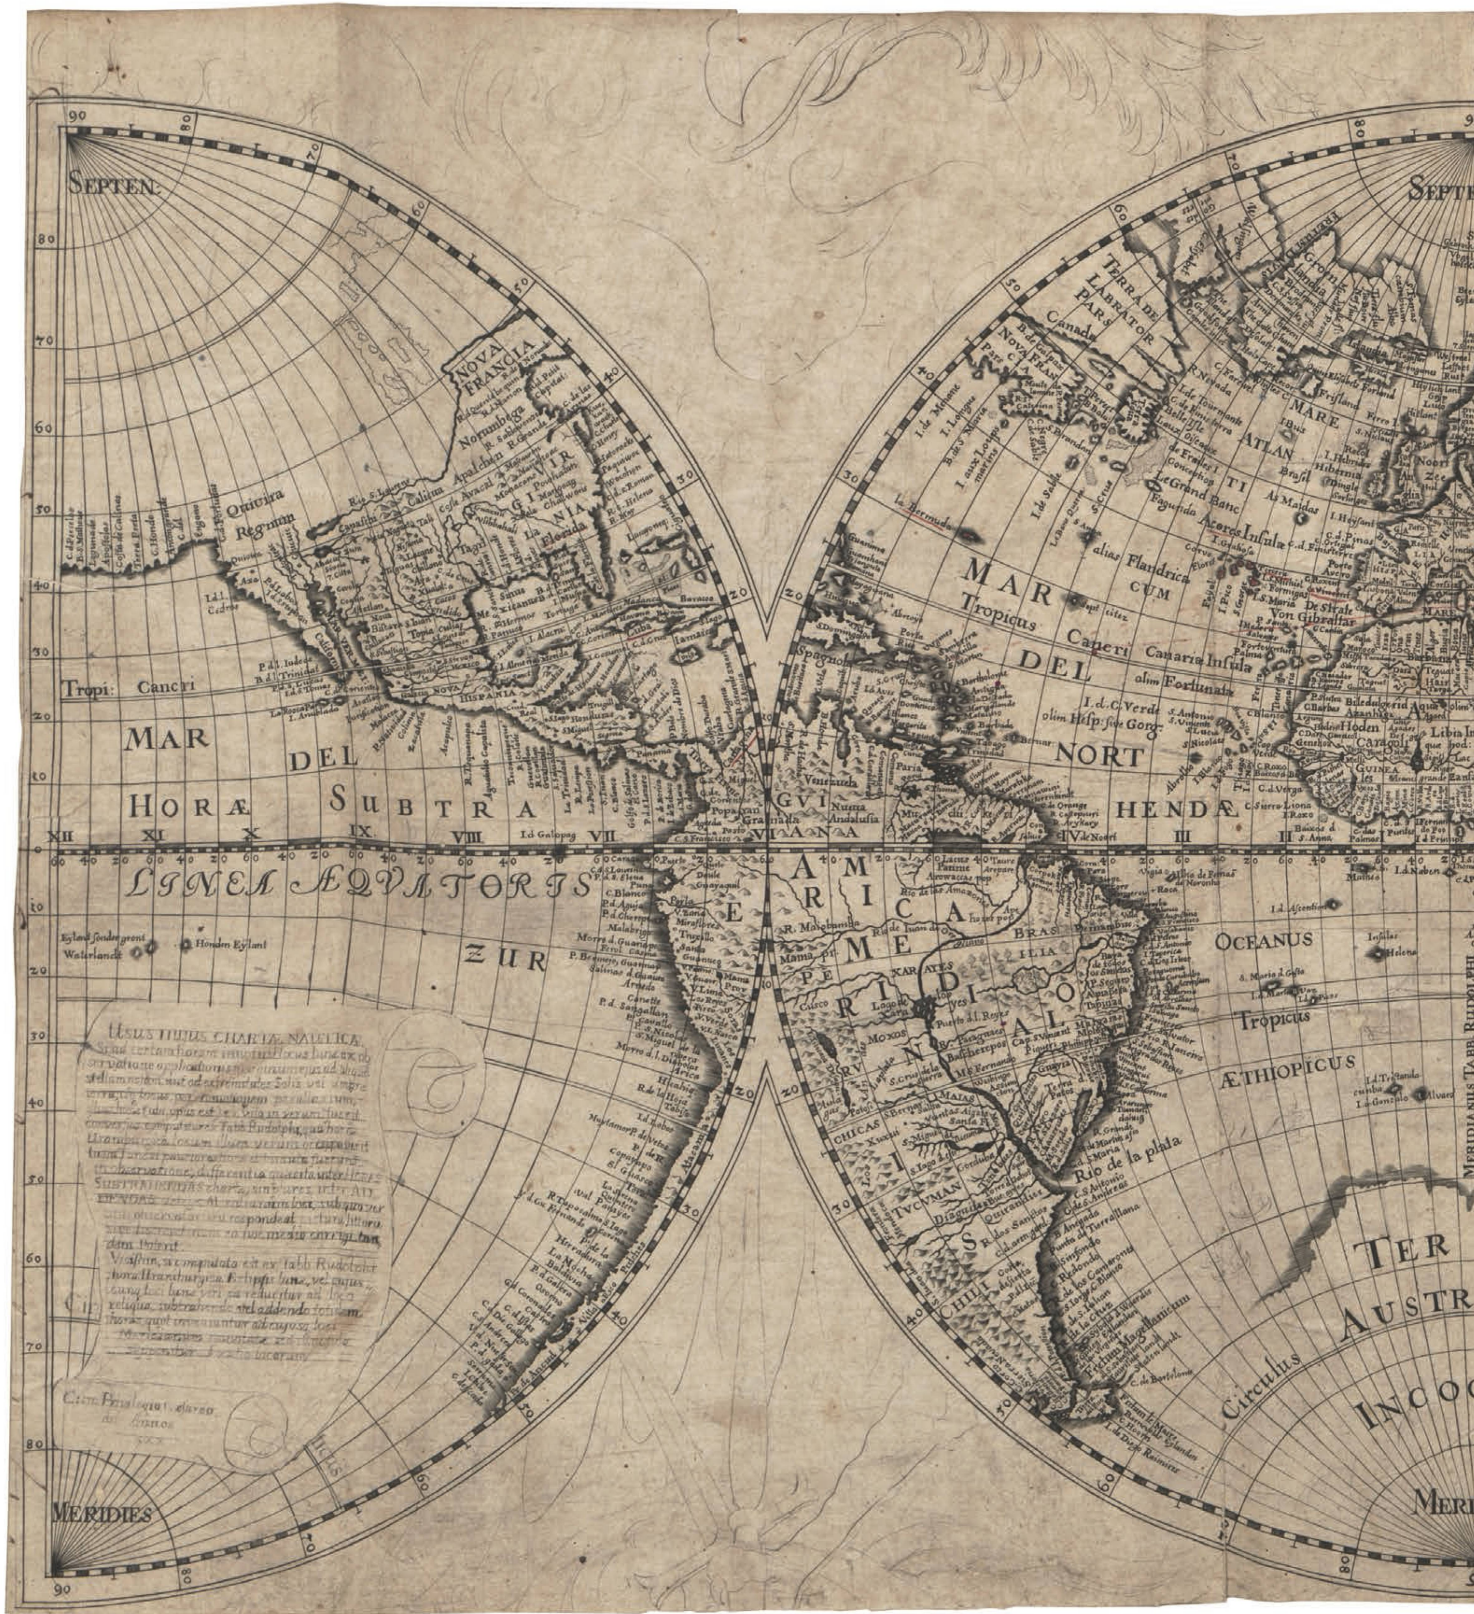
SEPTEN.

SEPTE

90 80 70 60 50 40 30 20 10

NOVA FRANCIA

Quivira Regnum

Tropi: Cancri

MAR DEL SUBTRA

HORÆ

XII XI X IX VIII VII

LINEA ÆQUATORIS

ZUR

TERRA DE LABRATOR PARS

Canada

NOVA FRANCIA

MARE ATLAN TI

MAR DEL NORT

Tropicus Caneri

HENDÆ

III II

AMERICA MERIDIONALIS

GUIANA

BRASILIA

PERU

CHILI

Rio de la plata

OCEANUS ÆTHIOPICUS

Tropicus

TER AUSTR INCOG

Circulus

MERIDIES

MERI

MERIDIANUS TAB. RUDOLPH

Usus hujus Chartæ Nauticæ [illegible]

Vrastin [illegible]

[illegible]